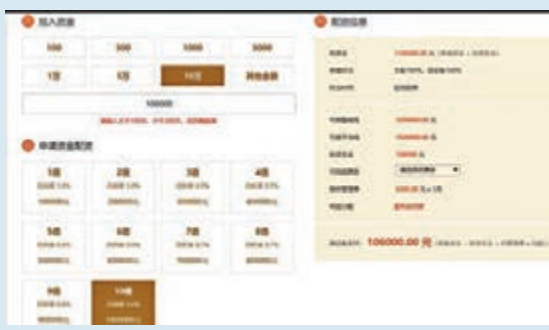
投入资金

| 100 | 300 | 1000 | 3000 |
|---|---|---|---|
| 1万 | 5万 | 10万 | 其他金额 |

100000

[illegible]

申请资金配资

| 1倍 | 2倍 | 3倍 | 4倍 |
|---|---|---|---|
| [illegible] | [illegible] | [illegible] | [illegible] |
| 5倍 | 6倍 | 7倍 | 8倍 |
| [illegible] | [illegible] | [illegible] | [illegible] |
| 9倍 | 10倍 | | |
| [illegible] | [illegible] | | |

配资信息

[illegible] 106000.00 元 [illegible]

106000.00 元